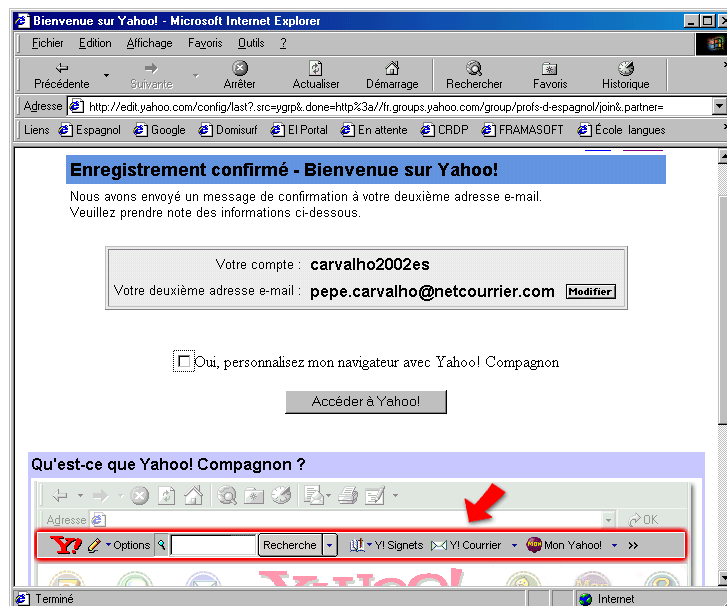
Bienvenue sur Yahoo! - Microsoft Internet Explorer

Fichier Edition Affichage Favoris Outils ?

Précédente Suivante Arrêter Actualiser Démarrage Rechercher Favoris Historique

Adresse http://edit.yahoo.com/config/last?.src=ygrp&.done=http%3a//fr.groups.yahoo.com/group/profs-d-espagnol/join&.partner=

Liens Espagnol Google Domisurf El Portal En attente CRDP FRAMASOFT École langues

Enregistrement confirmé - Bienvenue sur Yahoo!

Nous avons envoyé un message de confirmation à votre deuxième adresse e-mail.
Veuillez prendre note des informations ci-dessous.

| | |
|---|---|
| Votre compte : | carvalho2002es |
| Votre deuxième adresse e-mail : | pepe.carvalho@netcourrier.com Modifier |

Oui, personnalisez mon navigateur avec Yahoo! Compagnon

Accéder à Yahoo!

Qu'est-ce que Yahoo! Compagnon ?

Adresse OK

Y! Options Recherche Y! Signets Y! Courrier Mon Yahoo! >>

Terminé Internet